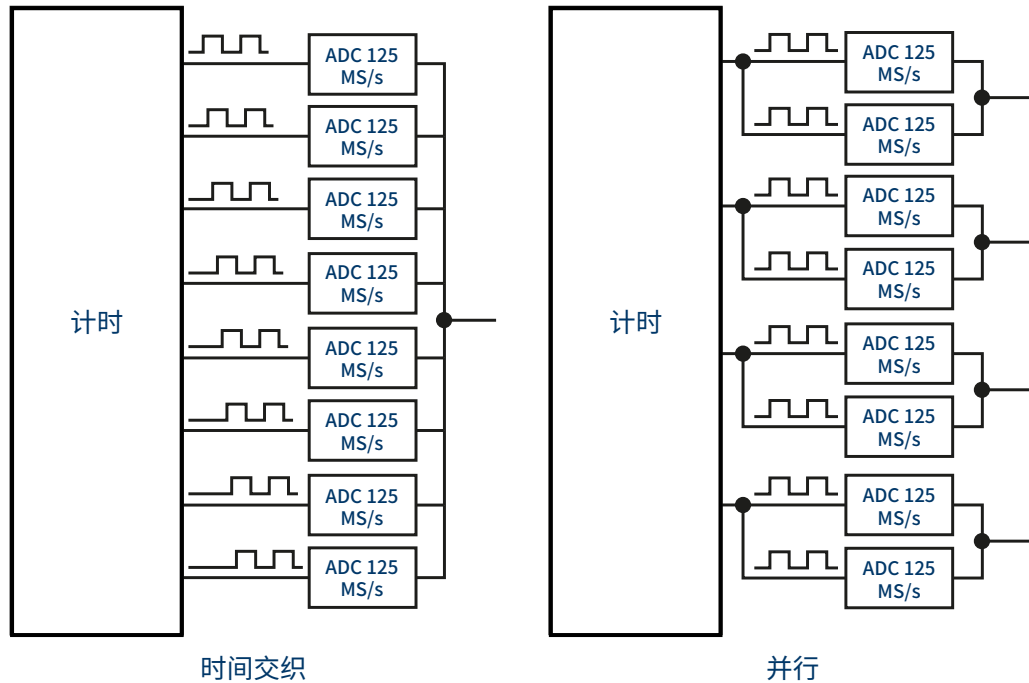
计时

ADC 125 MS/s

ADC 125 MS/s

ADC 125 MS/s

ADC 125 MS/s

ADC 125 MS/s

ADC 125 MS/s

ADC 125 MS/s

ADC 125 MS/s

时间交织

计时

ADC 125 MS/s

ADC 125 MS/s

ADC 125 MS/s

ADC 125 MS/s

ADC 125 MS/s

ADC 125 MS/s

ADC 125 MS/s

ADC 125 MS/s

并行